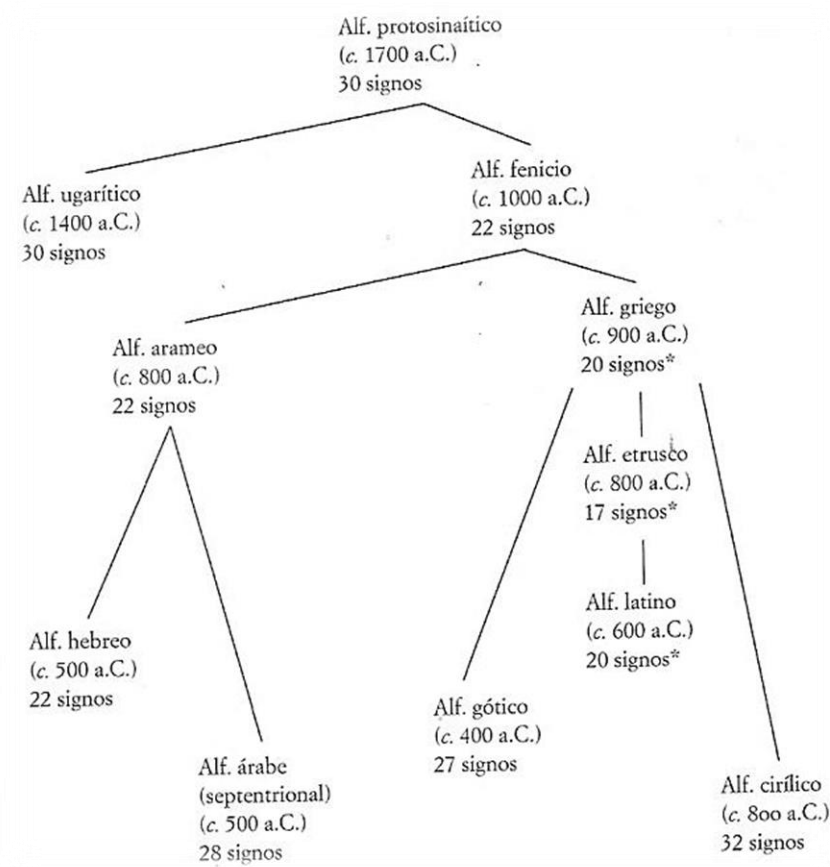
Alf. protosinaítico
(*c.* 1700 a.C.)
30 signos

Alf. ugarítico
(*c.* 1400 a.C.)
30 signos

Alf. fenicio
(*c.* 1000 a.C.)
22 signos

Alf. arameo
(*c.* 800 a.C.)
22 signos

Alf. griego
(*c.* 900 a.C.)
20 signos*

Alf. etrusco
(*c.* 800 a.C.)
17 signos*

Alf. latino
(*c.* 600 a.C.)
20 signos*

Alf. hebreo
(*c.* 500 a.C.)
22 signos

Alf. árabe
(septentrional)
(*c.* 500 a.C.)
28 signos

Alf. gótico
(*c.* 400 a.C.)
27 signos

Alf. cirílico
(*c.* 800 a.C.)
32 signos